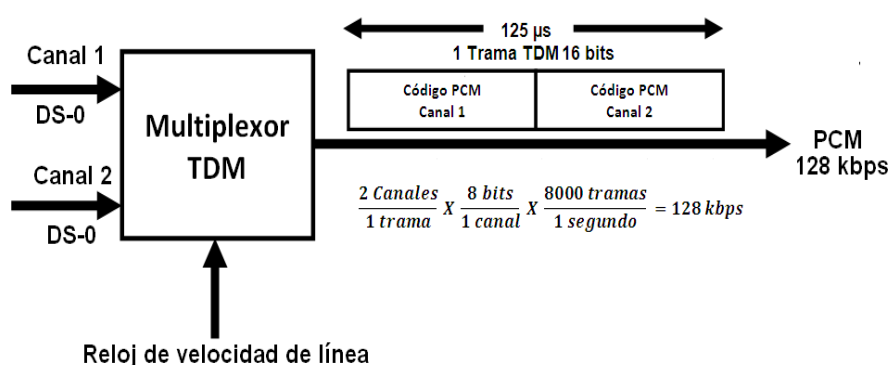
125 μs
1 Trama TDM 16 bits

Canal 1
DS-0

Canal 2
DS-0

Multiplexor TDM

Código PCM Canal 1

Código PCM Canal 2

PCM
128 kbps

$\frac{2\ Canales}{1\ trama} X \frac{8\ bits}{1\ canal} X \frac{8000\ tramas}{1\ segundo} = 128\ kbps$

Reloj de velocidad de línea